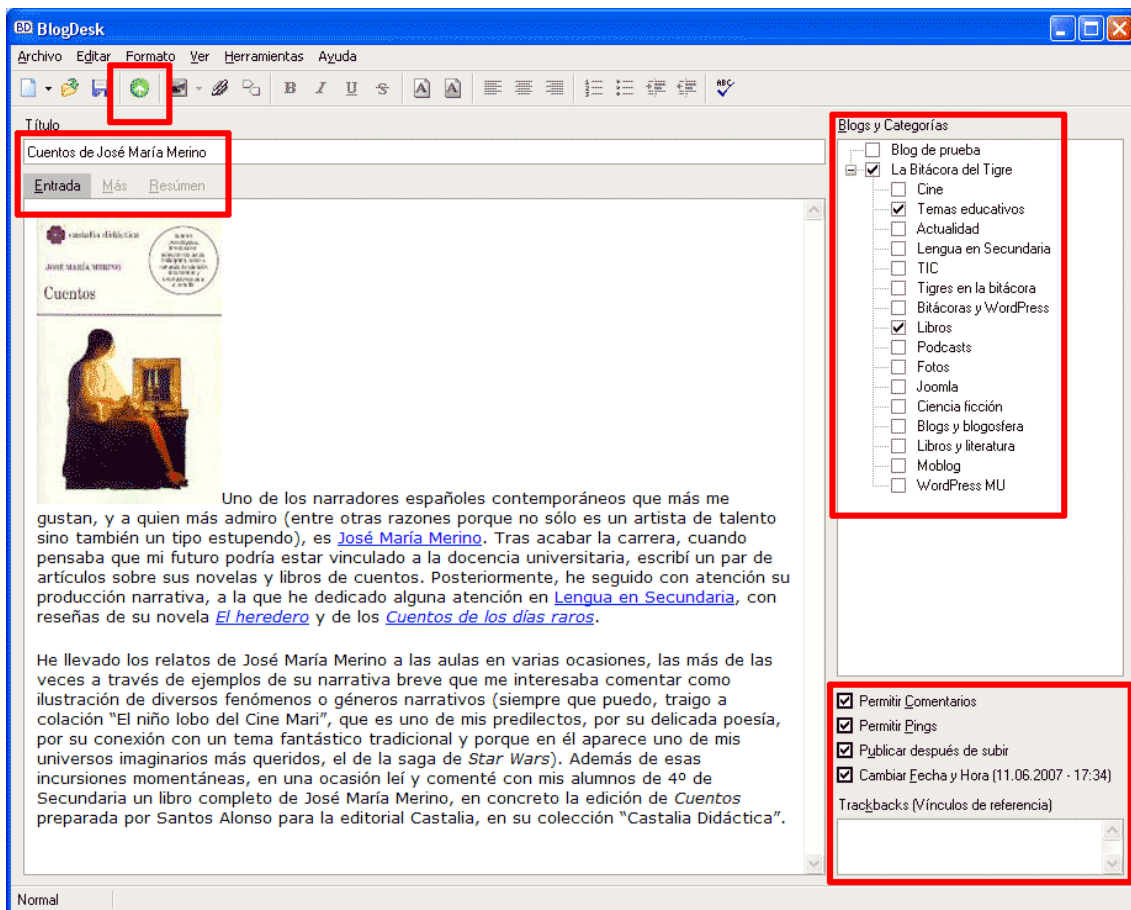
BlogDesk

Archivo Editar Formato Ver Herramientas Ayuda

Título

Cuentos de José María Merino

Entrada Más Resúmen

castalia didáctica

JOSÉ MARÍA MERINO

Cuentos

Uno de los narradores españoles contemporáneos que más me gustan, y a quien más admiro (entre otras razones porque no sólo es un artista de talento sino también un tipo estupendo), es José María Merino. Tras acabar la carrera, cuando pensaba que mi futuro podría estar vinculado a la docencia universitaria, escribí un par de artículos sobre sus novelas y libros de cuentos. Posteriormente, he seguido con atención su producción narrativa, a la que he dedicado alguna atención en Lengua en Secundaria, con reseñas de su novela El heredero y de los Cuentos de los días raros.

He llevado los relatos de José María Merino a las aulas en varias ocasiones, las más de las veces a través de ejemplos de su narrativa breve que me interesaba comentar como ilustración de diversos fenómenos o géneros narrativos (siempre que puedo, traigo a colación "El niño lobo del Cine Mari", que es uno de mis predilectos, por su delicada poesía, por su conexión con un tema fantástico tradicional y porque en él aparece uno de mis universos imaginarios más queridos, el de la saga de Star Wars). Además de esas incursiones momentáneas, en una ocasión leí y comenté con mis alumnos de 4º de Secundaria un libro completo de José María Merino, en concreto la edición de Cuentos preparada por Santos Alonso para la editorial Castalia, en su colección "Castalia Didáctica".

Blogs y Categorías

Blog de prueba
La Bitácora del Tigre
Cine
Temas educativos
Actualidad
Lengua en Secundaria
TIC
Tigres en la bitácora
Bitácoras y WordPress
Libros
Podcasts
Fotos
Joomla
Ciencia ficción
Blogs y blogosfera
Libros y literatura
Moblog
WordPress MU

Permitir Comentarios
Permitir Pings
Publicar después de subir
Cambiar Fecha y Hora (11.06.2007 - 17:34)
Trackbacks (Vínculos de referencia)

Normal